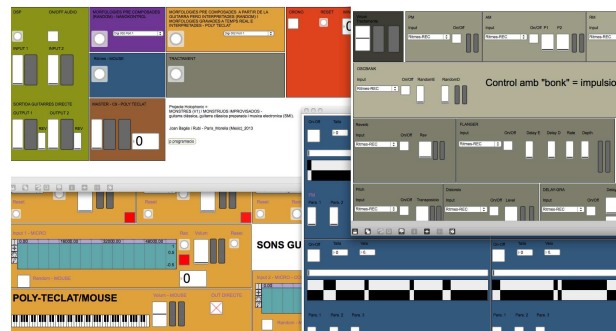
DSP
ON/OFF AUDIO
INPUT 1
INPUT 2
SORTIDA GUITARRES DIRECTE
OUTPUT 1
OUTPUT 2
MORFOLOGIES PRE-COMPOSADES (RANDOM) / MANCHSTEL
Dig 020 Rot 1
MORFOLOGIES PRE-COMPOSADES A PARTIR DE LA GUITARRA PRE-INTERPRETADES (RANDOM) / MORFOLOGIES GRAVADES A TEMPS REAL E INTERPRETADES / POLY-TECLAT
Dig 020 Rot 1
Bucles / MOUSE
TRACTAMENT
MASTER - OB - POLY-TECLAT
0
Projecte monstruos > MONSTRES (V1) / MONSTRUOS IMPROVISADOS - guitarra clàssica, guitarra clàssica preparada i música electrònica (SMI).
Joan Bagés i Rubí - Paris_Illonella (Mexic) 2013
p programacio
CRONO
RESET
Control amb "bonk" = impulsio
Input
ON/OFF
Filtres-REC
Random
DESMAIS
FLANGER
Delay 1
Delay 2
Delay 3
Rate
Depth
Pitch
Distorsion
DELAYGRIA
Level
Transposition
SONS GU
Random / MOUSE
POLY-TECLAT/MOUSE
OUT DIRECTE
0